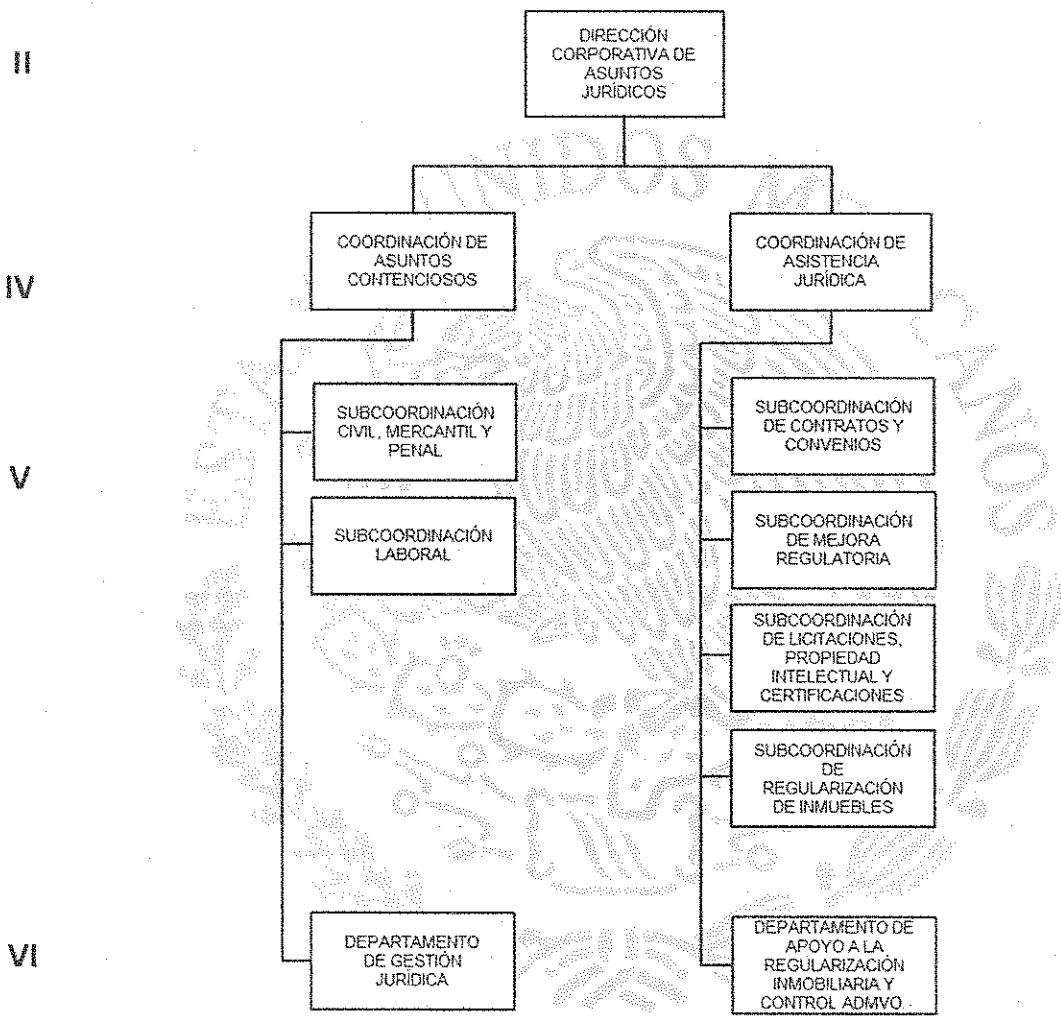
II

DIRECCIÓN CORPORATIVA DE ASUNTOS JURÍDICOS

IV

COORDINACIÓN DE ASUNTOS CONTENCIOSOS

COORDINACIÓN DE ASISTENCIA JURÍDICA

V

SUBCOORDINACIÓN CIVIL, MERCANTIL Y PENAL

SUBCOORDINACIÓN LABORAL

SUBCOORDINACIÓN DE CONTRATOS Y CONVENIOS

SUBCOORDINACIÓN DE MEJORA REGULATORIA

SUBCOORDINACIÓN DE LICITACIONES, PROPIEDAD INTELECTUAL Y CERTIFICACIONES

SUBCOORDINACIÓN DE REGULARIZACIÓN DE INMUEBLES

VI

DEPARTAMENTO DE GESTIÓN JURÍDICA

DEPARTAMENTO DE APOYO A LA REGULARIZACIÓN INMOBILIARIA Y CONTROL ADMVO.